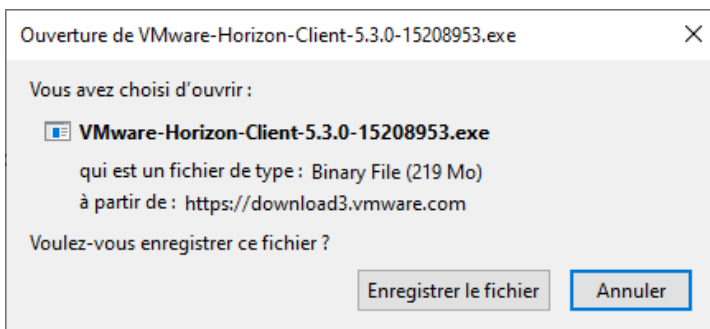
Ouverture de VMware-Horizon-Client-5.3.0-15208953.exe

×

Vous avez choisi d'ouvrir :

VMware-Horizon-Client-5.3.0-15208953.exe

qui est un fichier de type : Binary File (219 Mo)

à partir de : https://download3.vmware.com

Voulez-vous enregistrer ce fichier ?

Enregistrer le fichier

Annuler